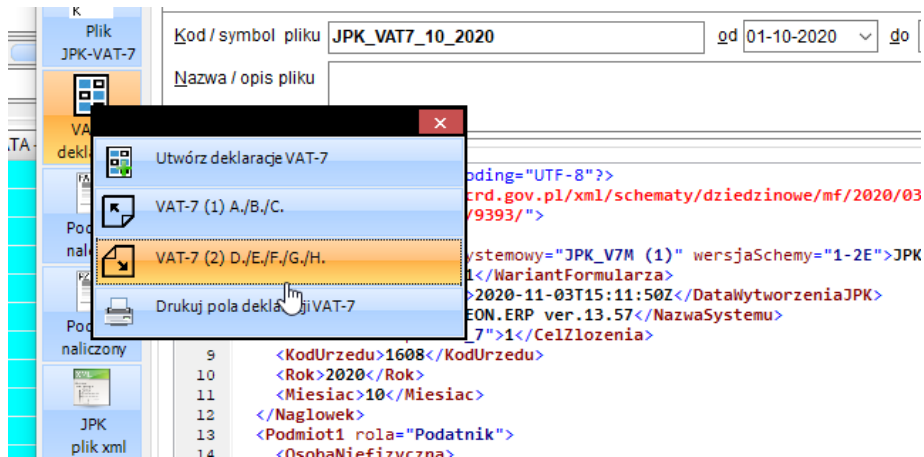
Plik JPK-VAT-7

VAT deklar

TA

Pod nal

Pod naliczony

JPK plik xml

Kod / symbol pliku JPK_VAT7_10_2020 od 01-10-2020 do

Nazwa / opis pliku

Utwórz deklaracje VAT-7

VAT-7 (1) A./B./C.

VAT-7 (2) D./E./F./G./H.

Drukuj pola deklar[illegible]ji VAT-7

oding="UTF-8"?>
crd.gov.pl/xml/schematy/dziedzinowe/mf/2020/03
/9393/">

ystemowy="JPK_V7M (1)" wersjaSchemy="1-2E">JPK
1</WariantFormularza>
>2020-11-03T15:11:50Z</DataWytworzeniaJPK>
EON.ERP ver.13.57</NazwaSystemu>
_7">1</CelZlozenia>
9 <KodUrzedu>1608</KodUrzedu>
10 <Rok>2020</Rok>
11 <Miesiac>10</Miesiac>
12 </Naglowek>
13 <Podmiot1 rola="Podatnik">
14 <OsobaNiefizyczna>